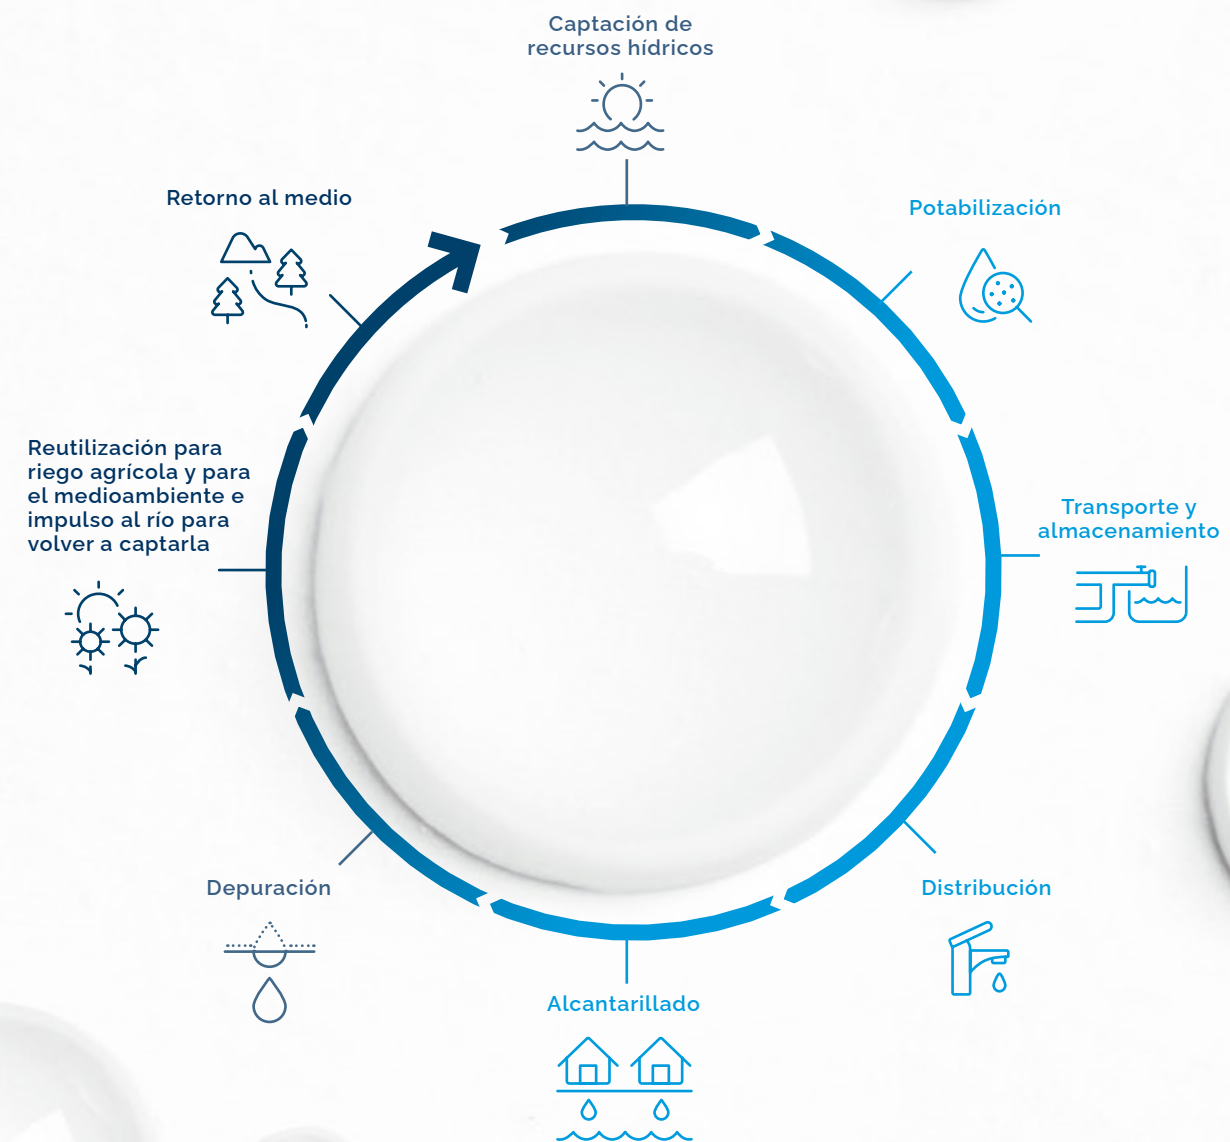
Captación de recursos hídricos

Potabilización

Transporte y almacenamiento

Distribución

Alcantarillado

Depuración

Reutilización para riego agrícola y para el medioambiente e impulso al río para volver a captarla

Retorno al medio